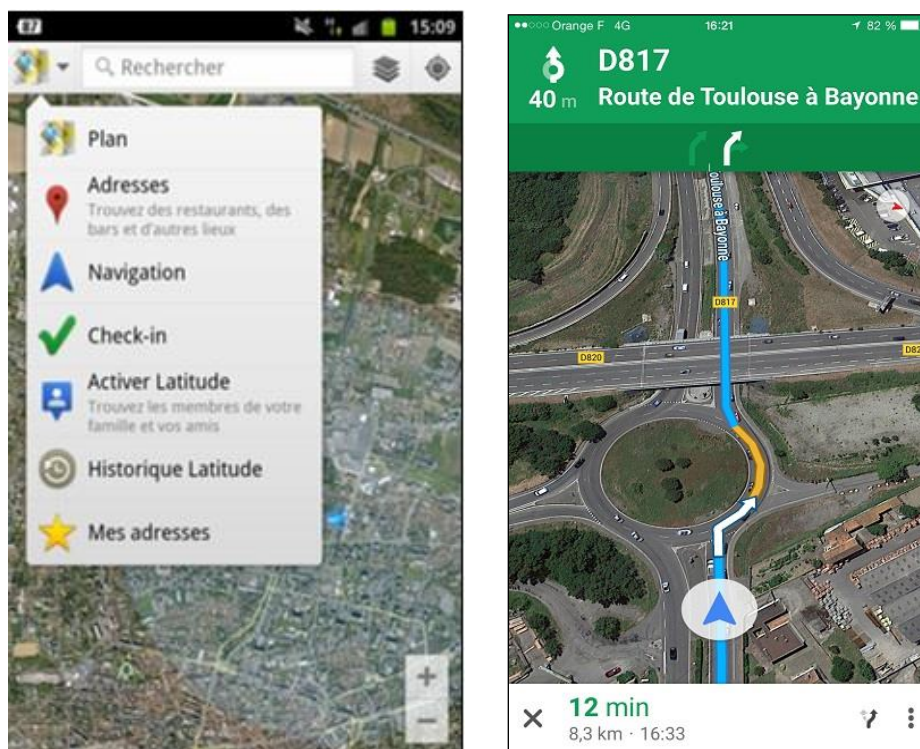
15:09

Rechercher

Plan

Adresses
Trouvez des restaurants, des bars et d'autres lieux

Navigation

Check-in

Activer Latitude
Trouvez les membres de votre famille et vos amis

Historique Latitude

Mes adresses

+
−

Orange F 4G 16:21 82 %

D817
40 m Route de Toulouse à Bayonne

Toulouse à Bayonne
D817
D820
D82

12 min
8,3 km · 16:33